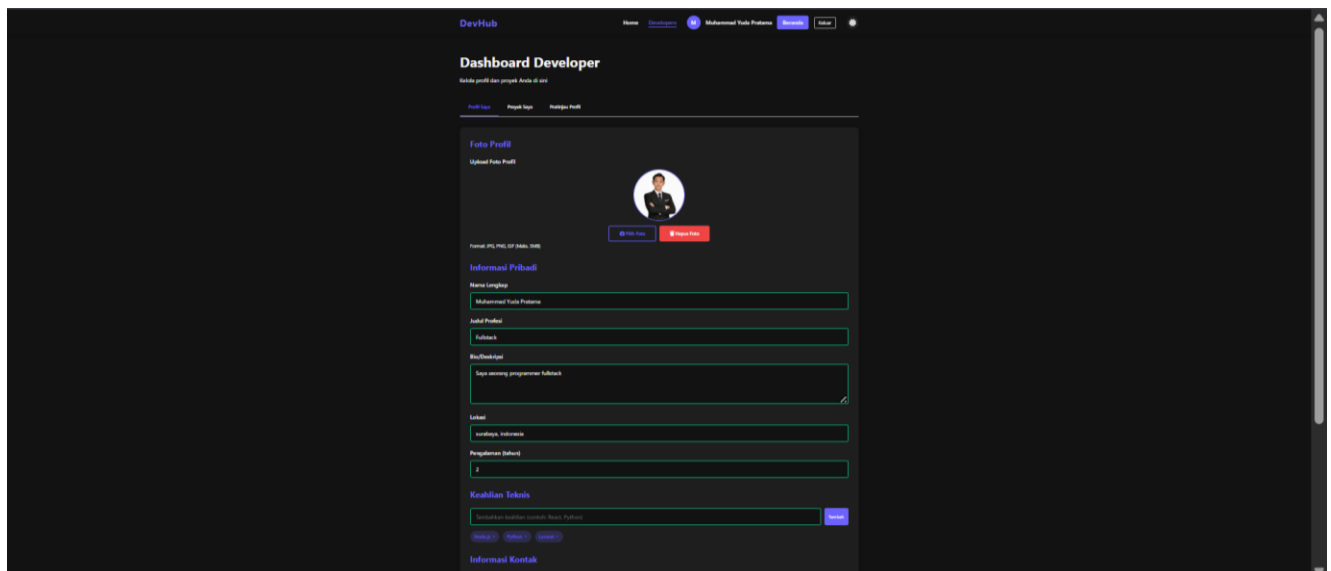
DevHub

Home Developers M Muhammad Yuda Pratama Beranda Keluar

Dashboard Developer

Kelola profil dan proyek Anda di sini

Profil Saya Proyek Saya Pratinjau Profil

Foto Profil

Upload Foto Profil

Pilih Foto Hapus Foto

Format: JPG, PNG, GIF (Maks. 5MB)

Informasi Pribadi

Nama Lengkap

Muhammad Yuda Pratama

Judul Profesi

Fullstack

Bio/Deskripsi

Saya seorang programmer fullstack

Lokasi

surabaya, indonesia

Pengalaman (tahun)

2

Keahlian Teknis

Tambahkan keahlian (contoh: React, Python)

Tambah

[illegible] Python × Laravel ×

Informasi Kontak